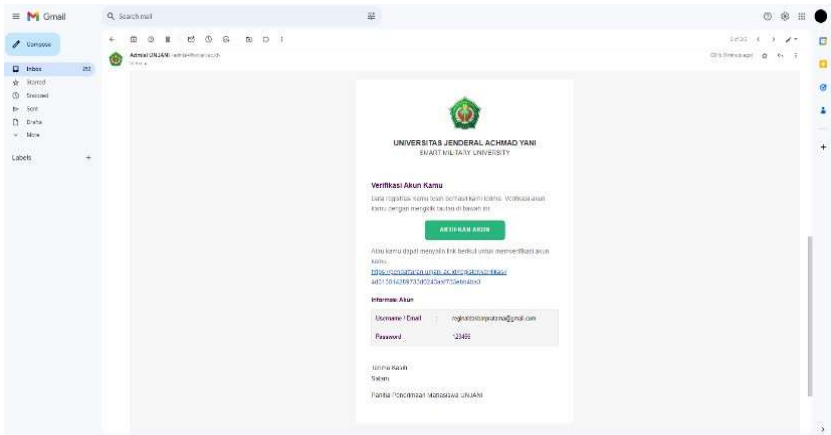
Gmail

Search mail

Compose

Inbox 282
Starred
Snoozed
Sent
Drafts
More

Labels +

Admisi UNJANI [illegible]
to me

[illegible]

UNIVERSITAS JENDERAL ACHMAD YANI
SMART MILITARY UNIVERSITY

Verifikasi Akun Kamu

Data registrasi kamu telah berhasil kami terima. Verifikasi akun kamu dengan mengklik tautan di bawah ini.

AKTIFKAN AKUN

Atau kamu dapat menyalin link berikut untuk memverifikasi akun kamu.
https://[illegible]
4d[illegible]

Informasi Akun

| Username / Email | : | registrasi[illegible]@gmail.com |
|---|---|---|
| Password | : | 123456 |

Terima Kasih
Salam

Panitia Penerimaan Mahasiswa UNJANI